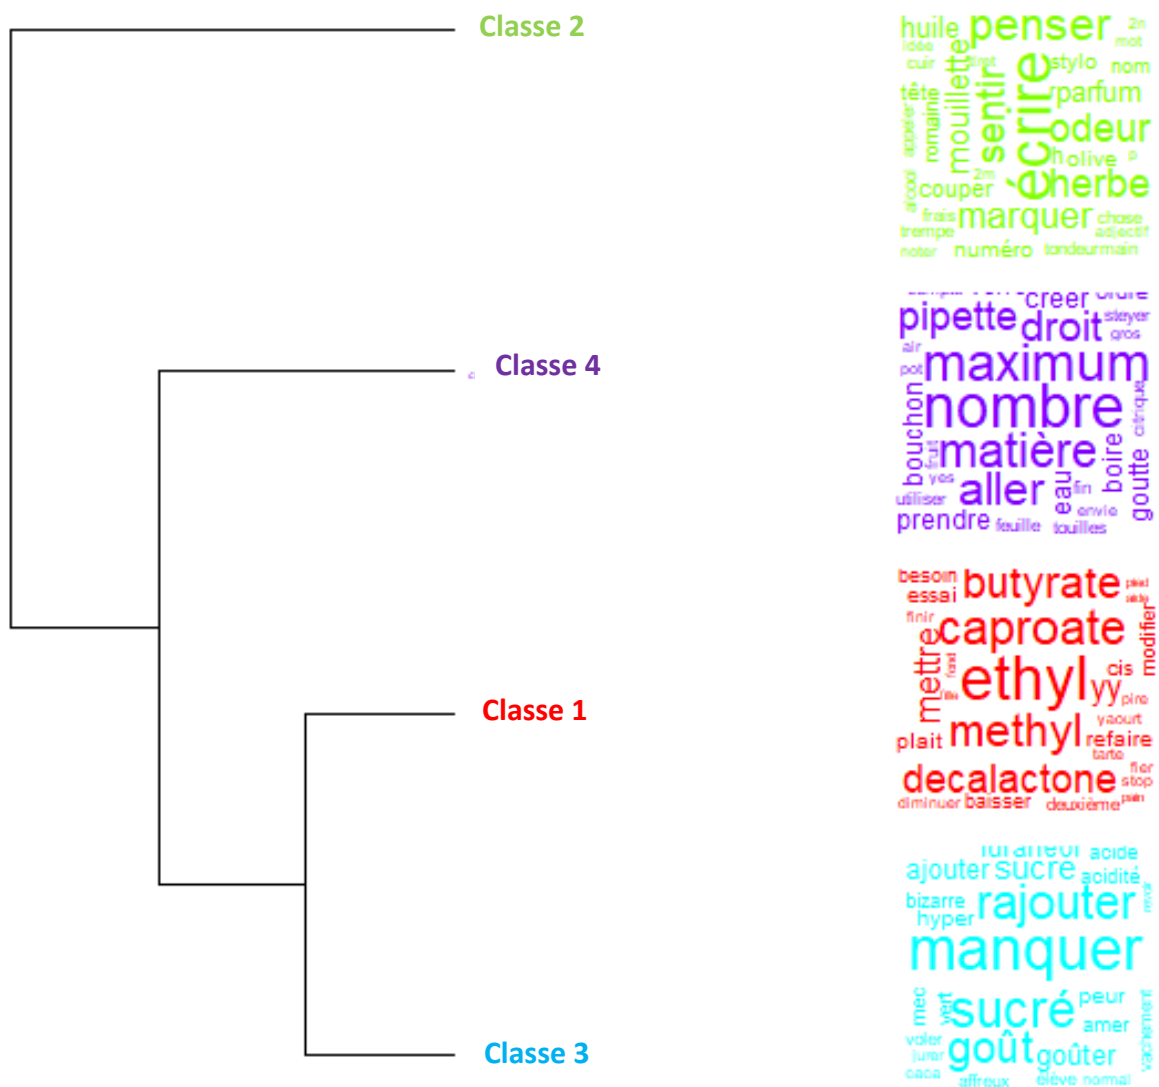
Classe 2

Classe 4

Classe 1

Classe 3

huile penser 2n idée mot cuir stylo nom tête parfum mouillette sentir écrire odeur olive couper herbe frais marquer chose trempe adjectif noter numéro tondeur main

pipette creer droit steyer gros air pot maximum nombre bouchon matière boire aller eau goutte fin utiliser envie prendre feuille touilles

besoin butyrate essai finir caproate mettre ethyl yy cis modifier methyl yaourt plait refaire tarte decalactone stop diminuer baisser deuxième

acide ajouter sucre acidité bizarre hyper rajouter manquer mec vert sucré peur amer voler goût goûter caca affreux élève normal